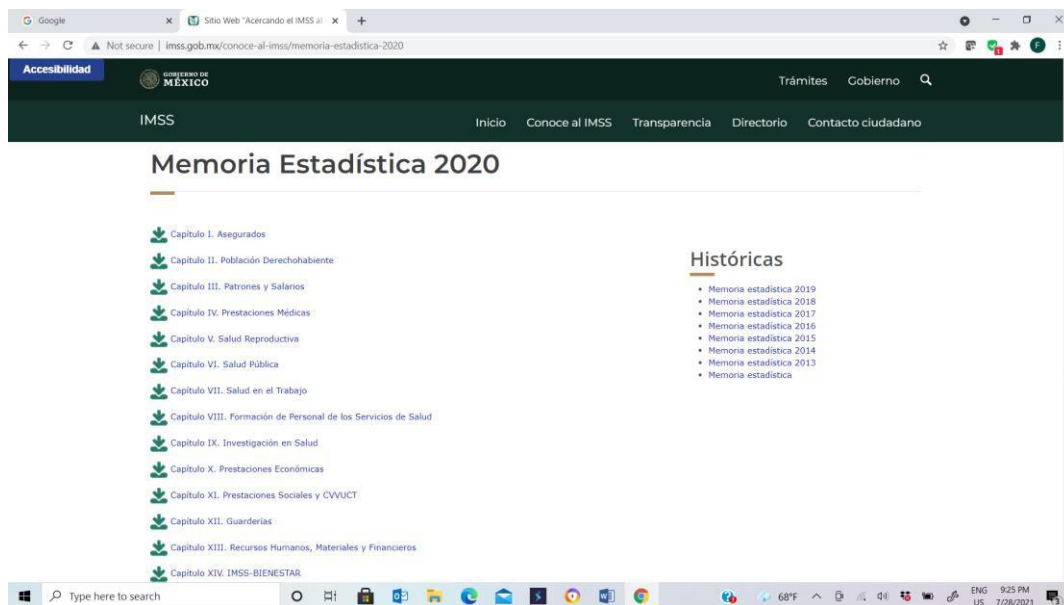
G Google
Sitio Web "Acercando el IMSS al
Not secure | imss.gob.mx/conoce-al-imss/memoria-estadistica-2020

Accesibilidad
GOBIERNO DE MÉXICO
Trámites Gobierno

IMSS
Inicio Conoce al IMSS Transparencia Directorio Contacto ciudadano

Memoria Estadística 2020

Capítulo I. Asegurados
Capítulo II. Población Derechohabiente
Capítulo III. Patrones y Salarios
Capítulo IV. Prestaciones Médicas
Capítulo V. Salud Reproductiva
Capítulo VI. Salud Pública
Capítulo VII. Salud en el Trabajo
Capítulo VIII. Formación de Personal de los Servicios de Salud
Capítulo IX. Investigación en Salud
Capítulo X. Prestaciones Económicas
Capítulo XI. Prestaciones Sociales y CVVUCT
Capítulo XII. Guarderías
Capítulo XIII. Recursos Humanos, Materiales y Financieros
Capítulo XIV. IMSS-BIENESTAR

Históricas
• Memoria estadística 2019
• Memoria estadística 2018
• Memoria estadística 2017
• Memoria estadística 2016
• Memoria estadística 2015
• Memoria estadística 2014
• Memoria estadística 2013
• Memoria estadística

Type here to search
68°F ENG US 9:25 PM 7/28/2021